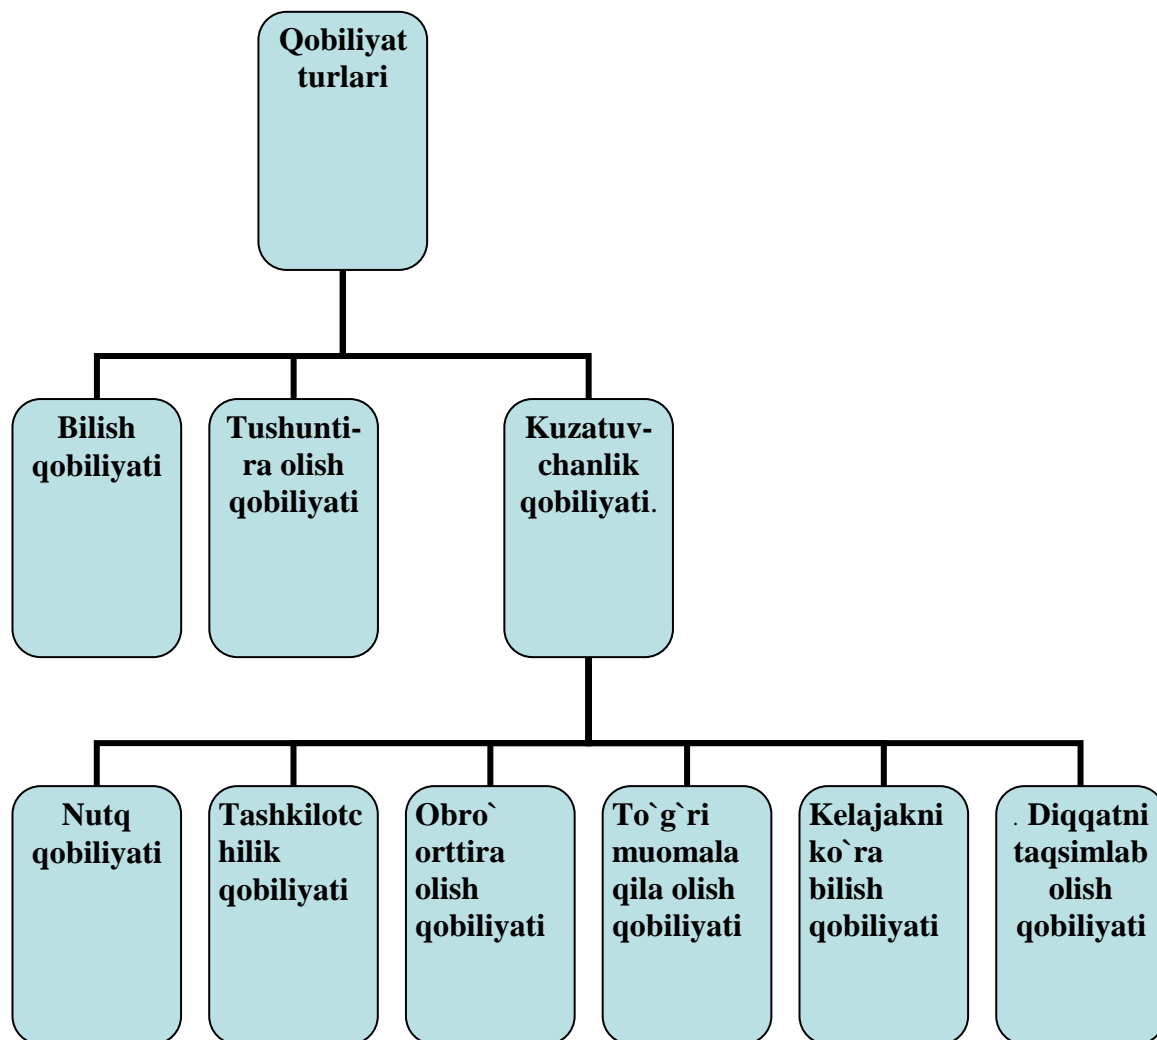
Qobiliyat turlari

Bilish qobiliyati

Tushuntira olish qobiliyati

Kuzatuvchanlik qobiliyati.

Nutq qobiliyati

Tashkilotchilik qobiliyati

Obro` orttira olish qobiliyati

To`g`ri muomala qila olish qobiliyati

Kelajakni ko`ra bilish qobiliyati

. Diqqatni taqsimlab olish qobiliyati